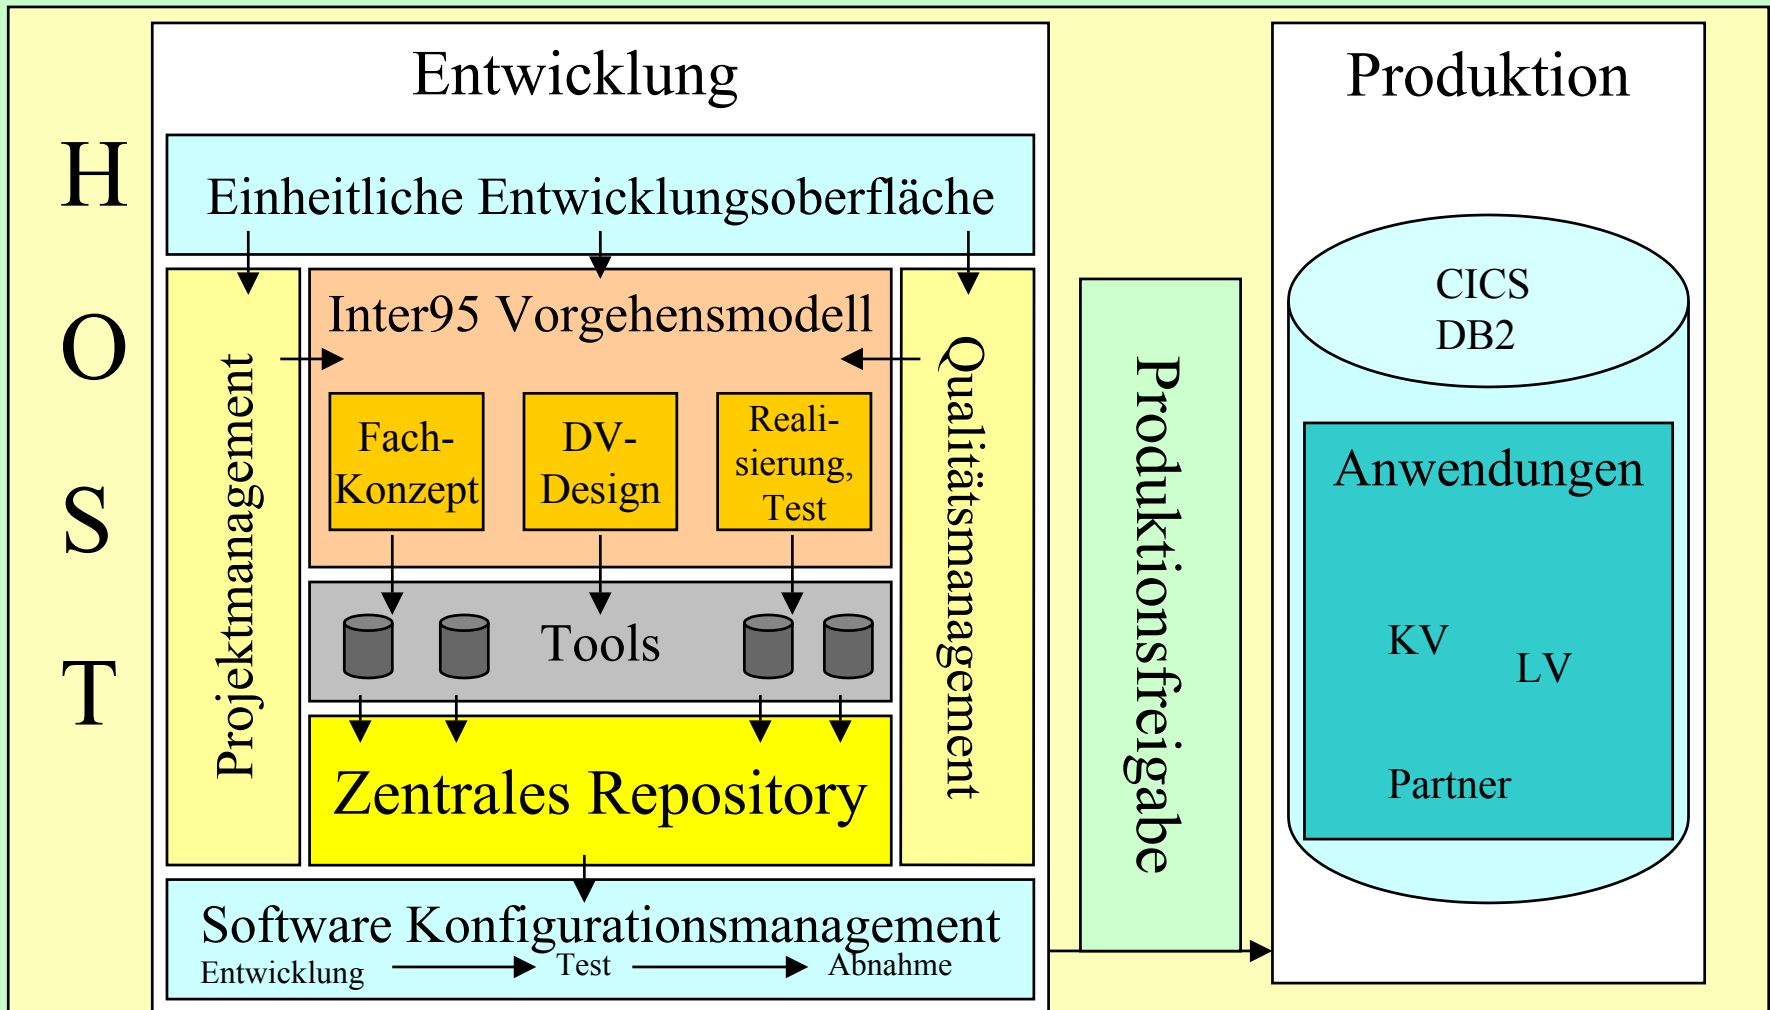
H O S T

Entwicklung

Einheitliche Entwicklungsoberfläche

Projektmanagement

Inter95 Vorgehensmodell

Fach-Konzept

DV-Design

Realisierung, Test

Qualitätsmanagement

Tools

Zentrales Repository

Software Konfigurationsmanagement

Entwicklung → Test → Abnahme

Produktionsfreigabe

Produktion

CICS
DB2

Anwendungen

KV

LV

Partner